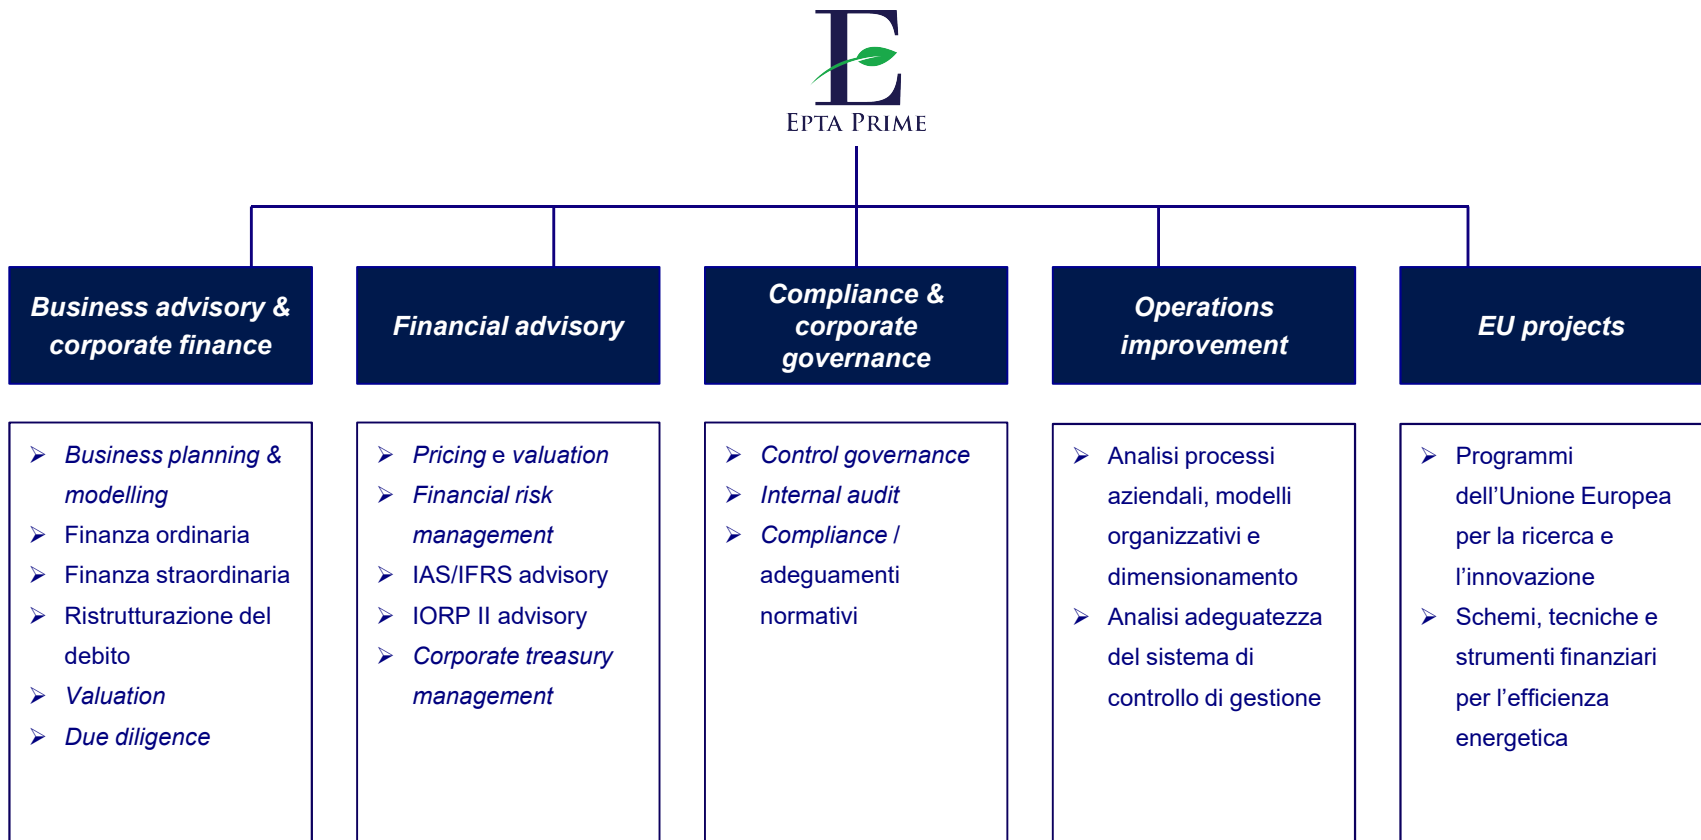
E
EPTA PRIME

Business advisory & corporate finance

Financial advisory

Compliance & corporate governance

Operations improvement

EU projects

- Business planning & modelling
- Finanza ordinaria
- Finanza straordinaria
- Ristrutturazione del debito
- Valuation
- Due diligence

- Pricing e valuation
- Financial risk management
- IAS/IFRS advisory
- IORP II advisory
- Corporate treasury management

- Control governance
- Internal audit
- Compliance / adeguamenti normativi

- Analisi processi aziendali, modelli organizzativi e dimensionamento
- Analisi adeguatezza del sistema di controllo di gestione

- Programmi dell'Unione Europea per la ricerca e l'innovazione
- Schemi, tecniche e strumenti finanziari per l'efficienza energetica